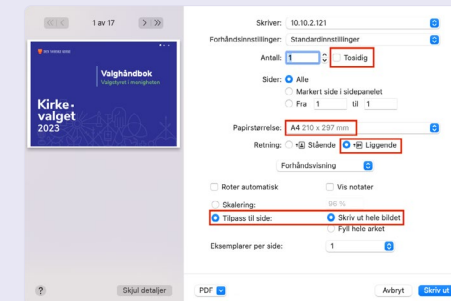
1 av 17

Valghåndbok
Valgstyret i menigheten

Kirkevalget 2023

Skriver: 10.10.2.121
Forhåndsinnstillinger: Standardinnstillinger
Antall: 1
Tosidig
Sider: Alle
Markert side i sidepanelet
Fra 1 til 1
Papirstørrelse: A4 210 x 297 mm
Retning: Stående
Liggende
Forhåndsvisning
Roter automatisk
Vis notater
Skalering: 96 %
Tilpass til side:
Skriv ut hele bildet
Fyll hele arket
Eksemplarer per side: 1

?
Skjul detaljer
PDF
Avbryt
Skriv ut